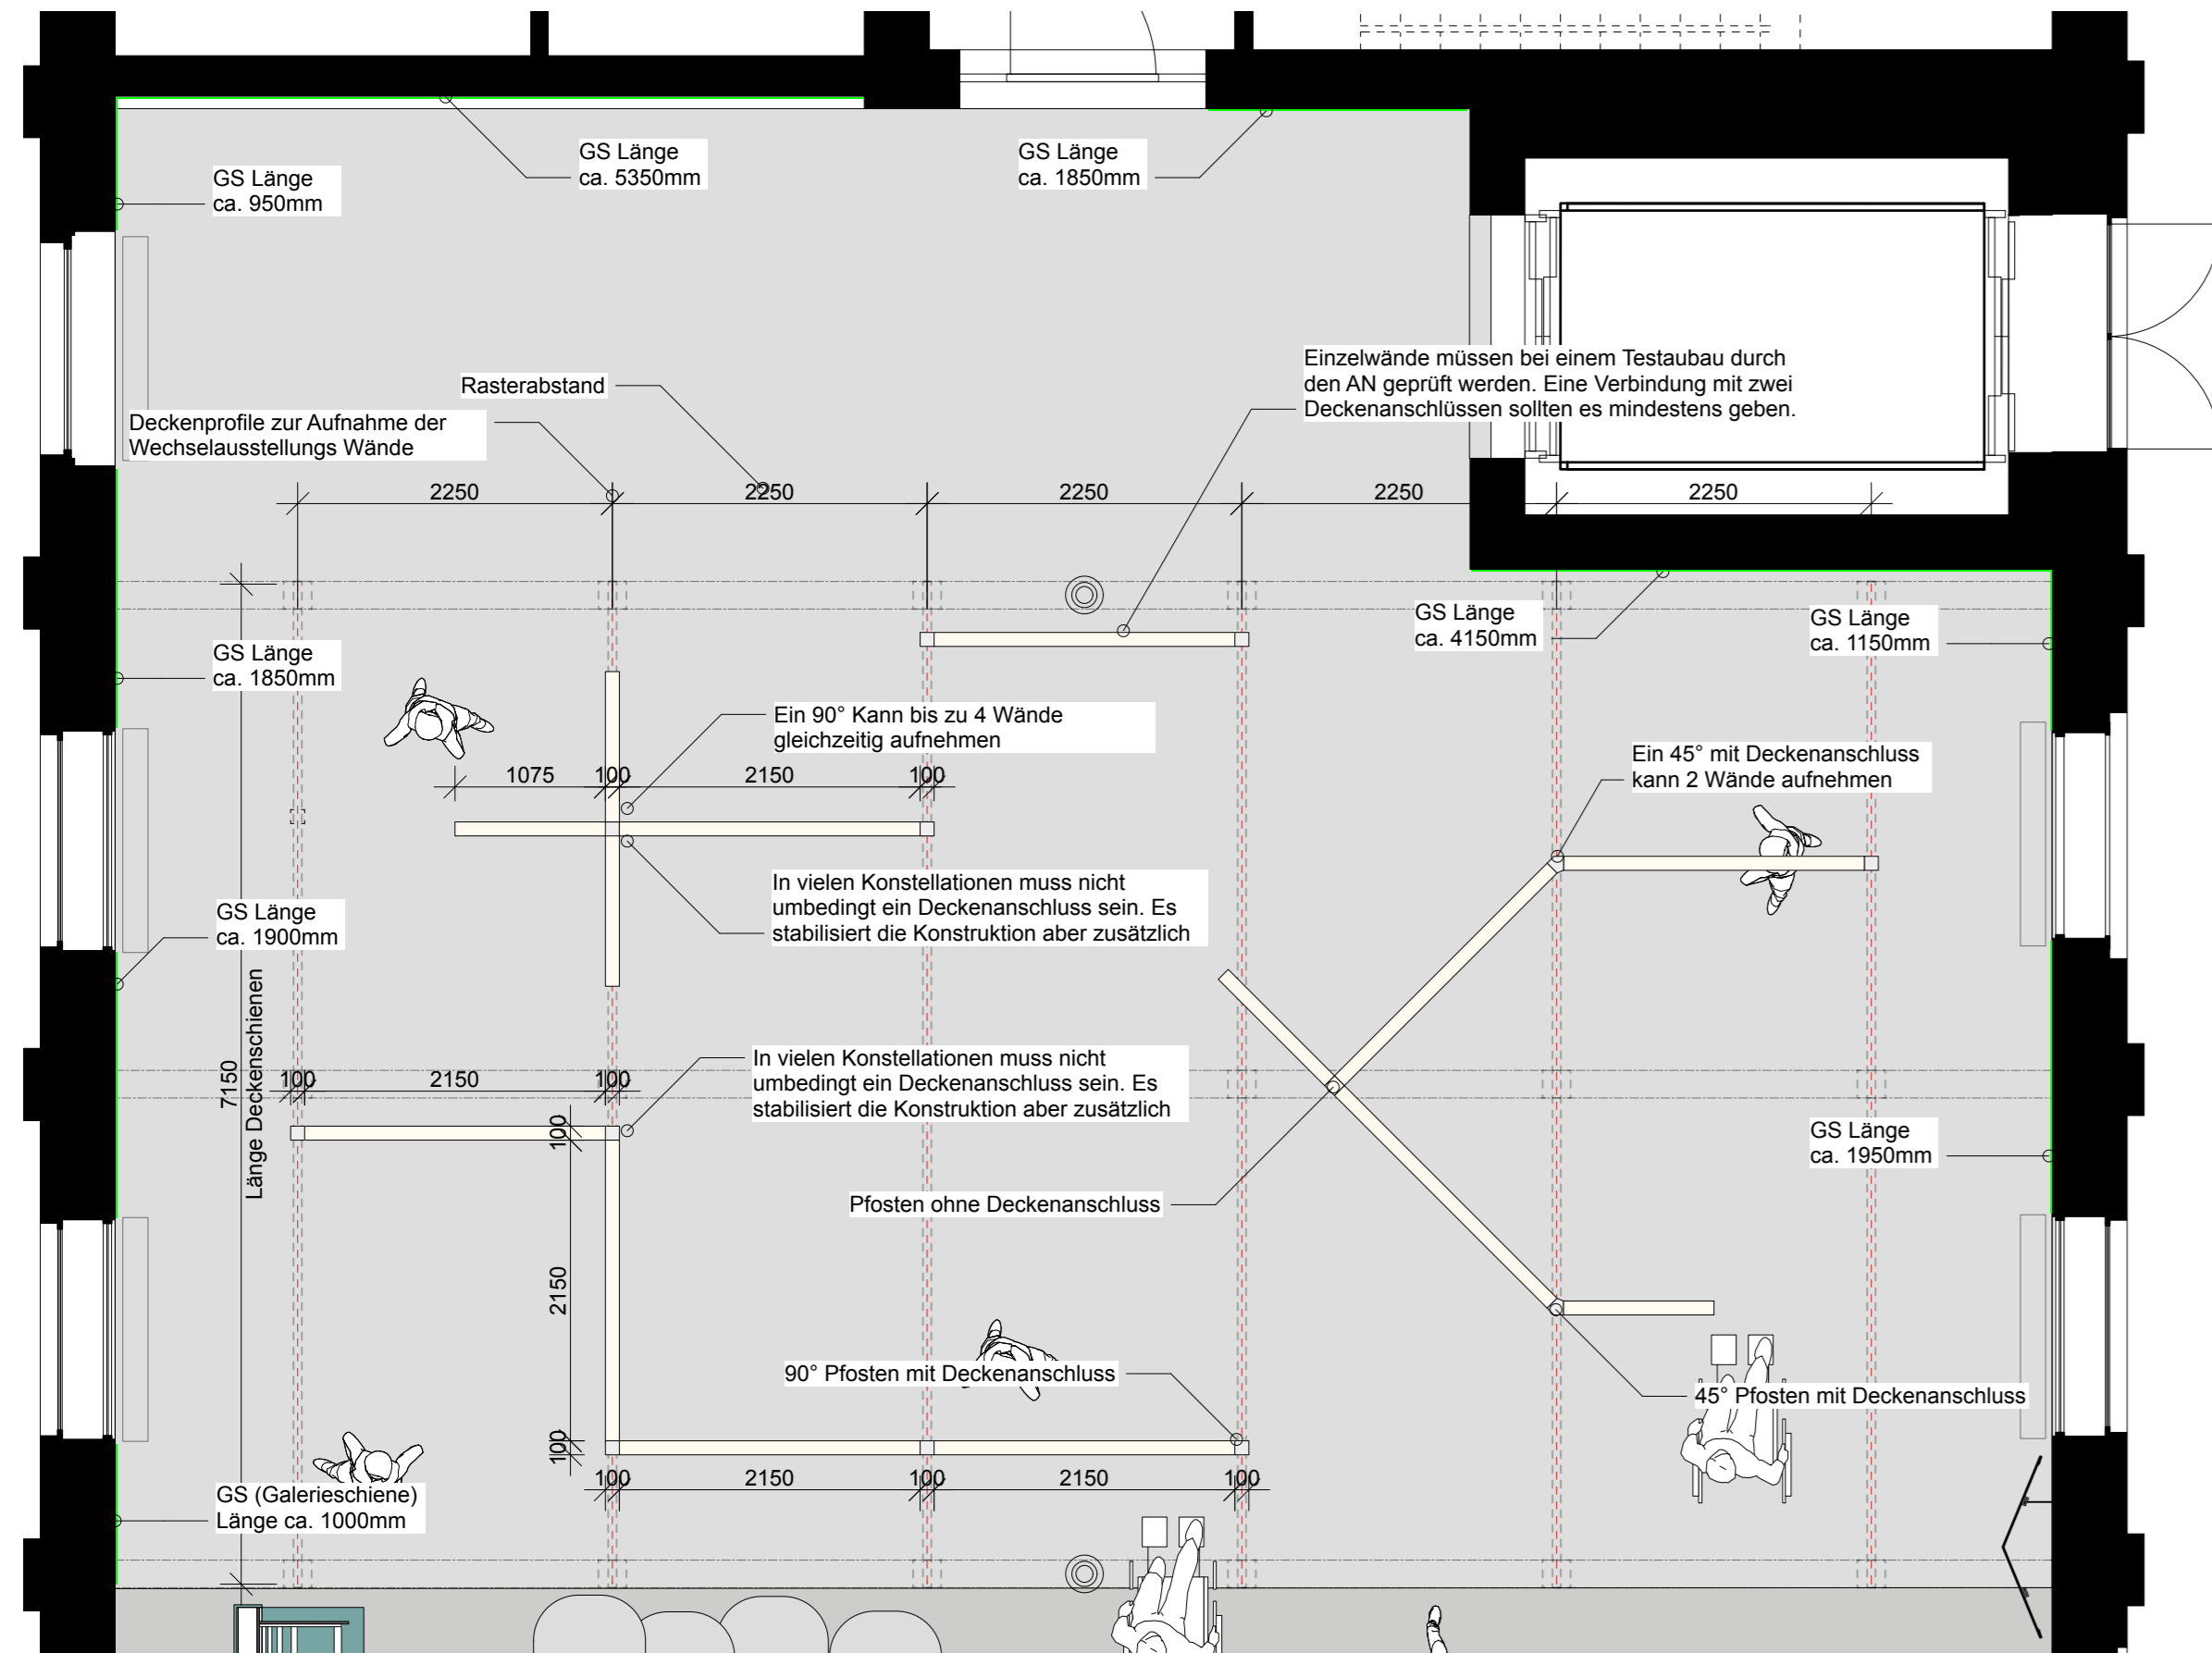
GS Länge
ca. 5350mm

GS Länge
ca. 1850mm

GS Länge
ca. 950mm

Einzelwände müssen bei einem Testaubau durch den AN geprüft werden. Eine Verbindung mit zwei Deckenanschlüssen sollten es mindestens geben.

Rasterabstand

Deckenprofile zur Aufnahme der Wechselausstellungs Wände

2250 2250 2250 2250 2250

GS Länge
ca. 4150mm

GS Länge
ca. 1150mm

GS Länge
ca. 1850mm

Ein 90° Kann bis zu 4 Wände gleichzeitig aufnehmen

Ein 45° mit Deckenanschluss kann 2 Wände aufnehmen

1075 100 2150 100

In vielen Konstellationen muss nicht umbedingt ein Deckenanschluss sein. Es stabilisiert die Konstruktion aber zusätzlich

GS Länge
ca. 1900mm

7150
Länge Deckenschienen

100 2150 100

In vielen Konstellationen muss nicht umbedingt ein Deckenanschluss sein. Es stabilisiert die Konstruktion aber zusätzlich

100

GS Länge
ca. 1950mm

Pfosten ohne Deckenanschluss

2150

90° Pfosten mit Deckenanschluss

45° Pfosten mit Deckenanschluss

100

100 2150 100 2150 100

GS (Galerieschiene)
Länge ca. 1000mm